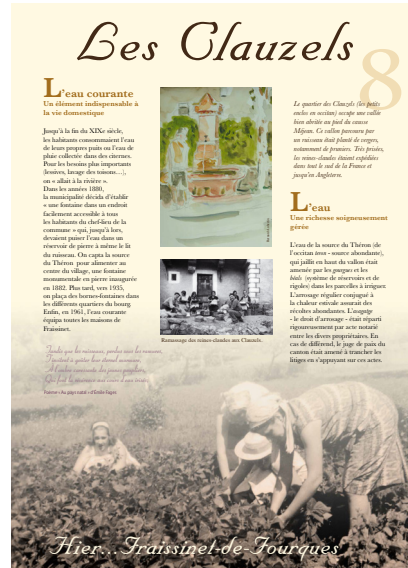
Les Clauzels

8

L'eau courante
Un élément indispensable à la vie domestique

Jusqu'à la fin du XIXe siècle, les habitants consommaient l'eau de leurs propres puits ou l'eau de pluie collectée dans des citernes. Pour les besoins plus importants (lessives, lavage des toisons…), on « allait à la rivière ». Dans les années 1880, la municipalité décida d'établir « une fontaine dans un endroit facilement accessible à tous les habitants du chef-lieu de la commune » qui, jusqu'à lors, devaient puiser l'eau dans un réservoir de pierre à même le lit du ruisseau. On capta la source du Théron pour alimenter au centre du village, une fontaine monumentale en pierre inaugurée en 1882. Plus tard, vers 1935, on plaça des bornes-fontaines dans les différents quartiers du bourg. Enfin, en 1961, l'eau courante équipa toutes les maisons de Fraissinet.

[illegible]

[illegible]

Le quartier des Clauzels (les petits enclos en occitan) occupe une vallée bien abritée au pied du causse Méjean. Ce vallon parcouru par un ruisseau était planté de vergers, notamment de pruniers. Très prisées, les reines-claudes étaient expédiées dans tout le sud de la France et jusqu'en Angleterre.

Ramassage des reines-claudes aux Clauzels.

L'eau
Une richesse soigneusement gérée

L'eau de la source du Théron (de l'occitan teso - source abondante), qui jaillit en haut du vallon était amenée par les gargues et les béals (système de réservoirs et de rigoles) dans les parcelles à irriguer. L'arrosage régulier conjugué à la chaleur estivale assurait des récoltes abondantes. L'aygage - le droit d'arrosage - était réparti rigoureusement par acte notarié entre les divers propriétaires. En cas de différend, le juge de paix du canton était amené à trancher les litiges en s'appuyant sur ces actes.

Hier…Fraissinet-de-Fourques